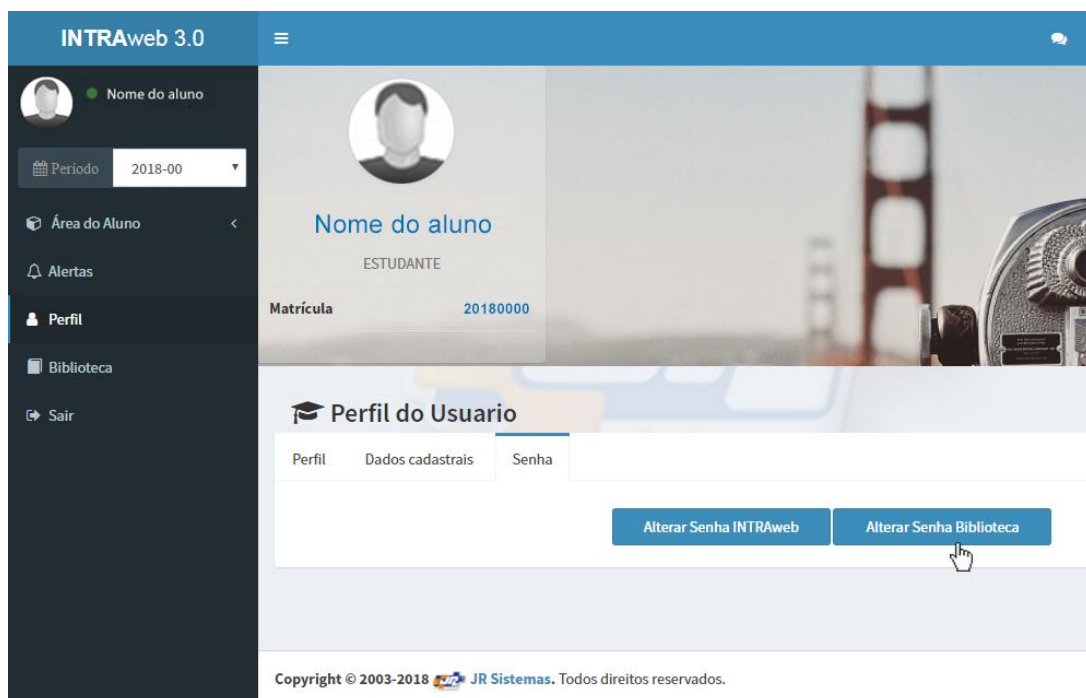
INTRAweb 3.0

Nome do aluno

Período 2018-00

Área do Aluno

Alertas

Perfil

Biblioteca

Sair

Nome do aluno

ESTUDANTE

| Matrícula | 20180000 |
|---|---|

Perfil do Usuario

Perfil Dados cadastrais Senha

Alterar Senha INTRAweb Alterar Senha Biblioteca

Copyright © 2003-2018 JR Sistemas. Todos direitos reservados.